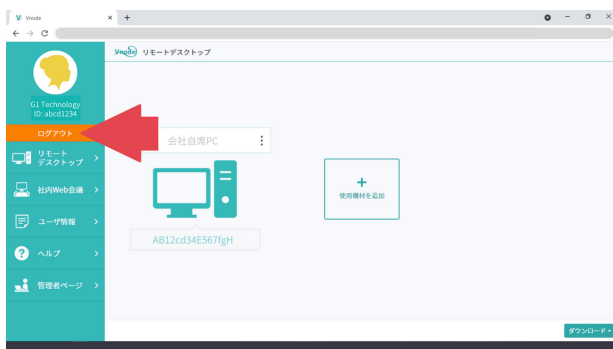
Vnode

Vnode リモートデスクトップ

G1 Technology
ID: abcd1234

ログアウト

リモート デスクトップ

社内Web会議

ユーザ情報

ヘルプ

管理者ページ

会社自席PC

AB12cd34E567fgH

+
使用機材を追加

ダウンロード +